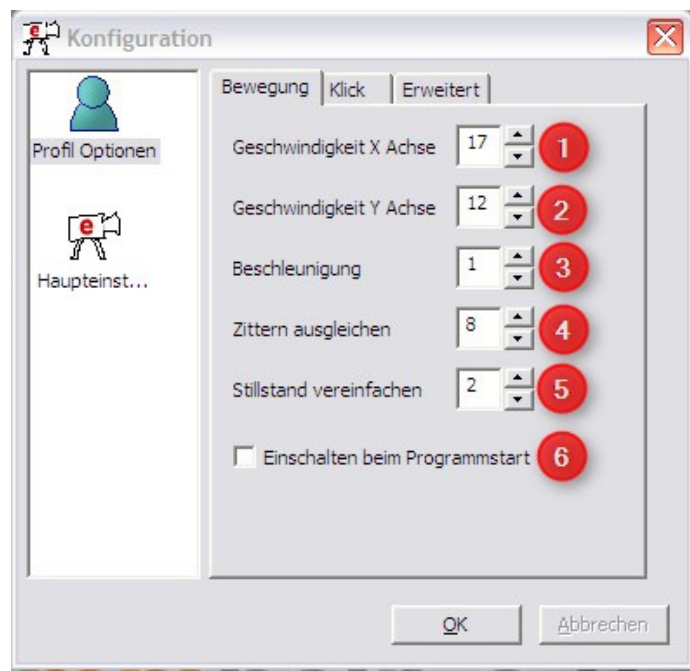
Konfiguration

Profil Optionen

Haupteinst...

Bewegung Klick Erweitert

Geschwindigkeit X Achse 17 1

Geschwindigkeit Y Achse 12 2

Beschleunigung 1 3

Zittern ausgleichen 8 4

Stillstand vereinfachen 2 5

Einschalten beim Programmstart 6

OK Abbrechen